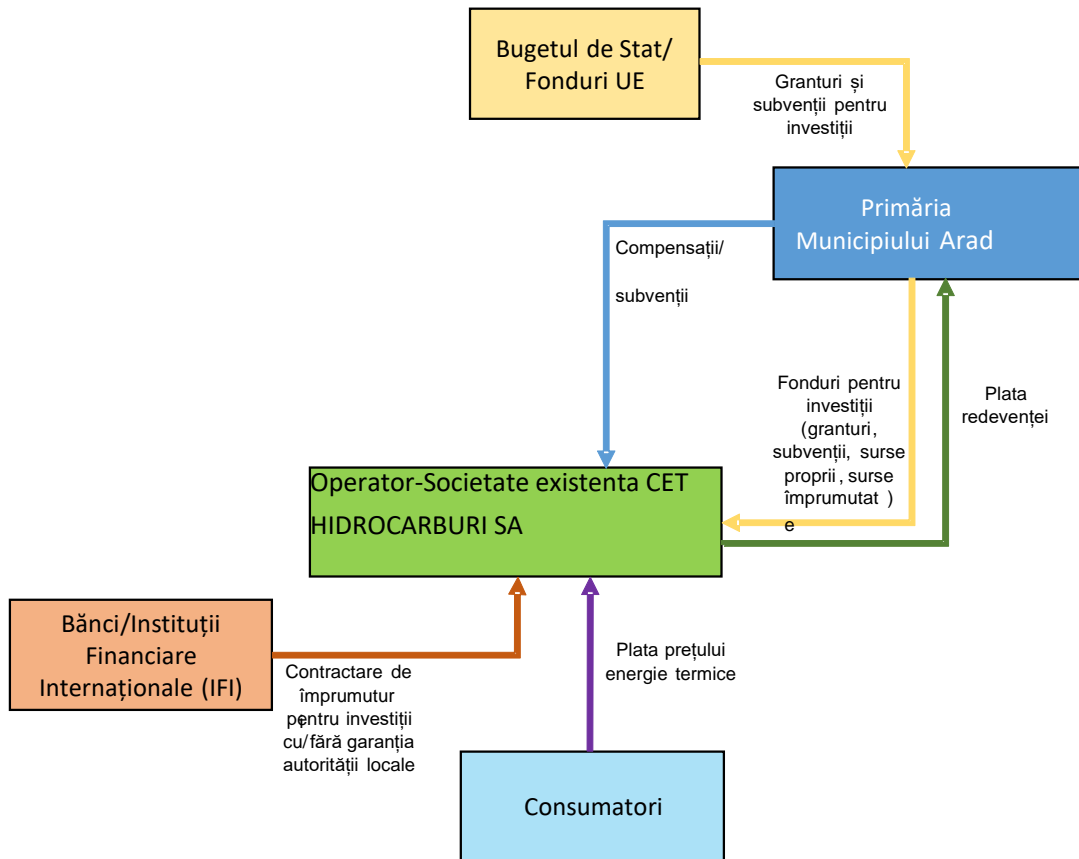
Bugetul de Stat/ Fonduri UE

Granturi și subvenții pentru investiții

Primăria Municipiului Arad

Compensații/

subvenții

Fonduri pentru investiții (granturi, subvenții, surse proprii, surse împrumutat) e

Plata redevenței

Operator-Societate existenta CET HIDROCARBURI SA

Bănci/Instituții Financiare Internaționale (IFI)

Contractare de împrumutur pentru investiții cu/fără garanția autorității locale

Plata prețului energie termice

Consumatori